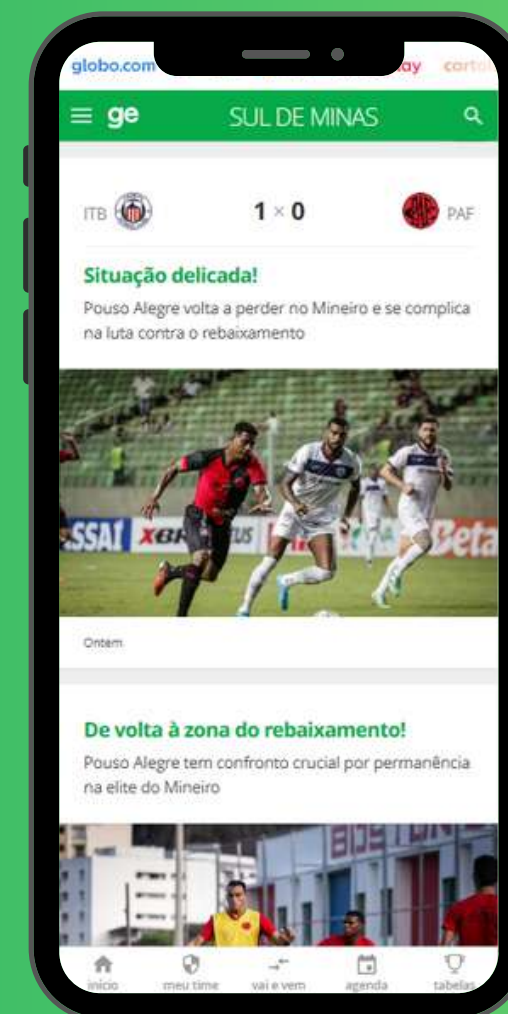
globo.com ay cartol

≡ ge SUL DE MINAS

ITB 1 × 0 PAF

Situação delicada!

Pouso Alegre volta a perder no Mineiro e se complica na luta contra o rebaixamento

SSAÍ XBR Beta

Ontem

De volta à zona do rebaixamento!

Pouso Alegre tem confronto crucial por permanência na elite do Mineiro

início meu time vai e vem agenda tabelas